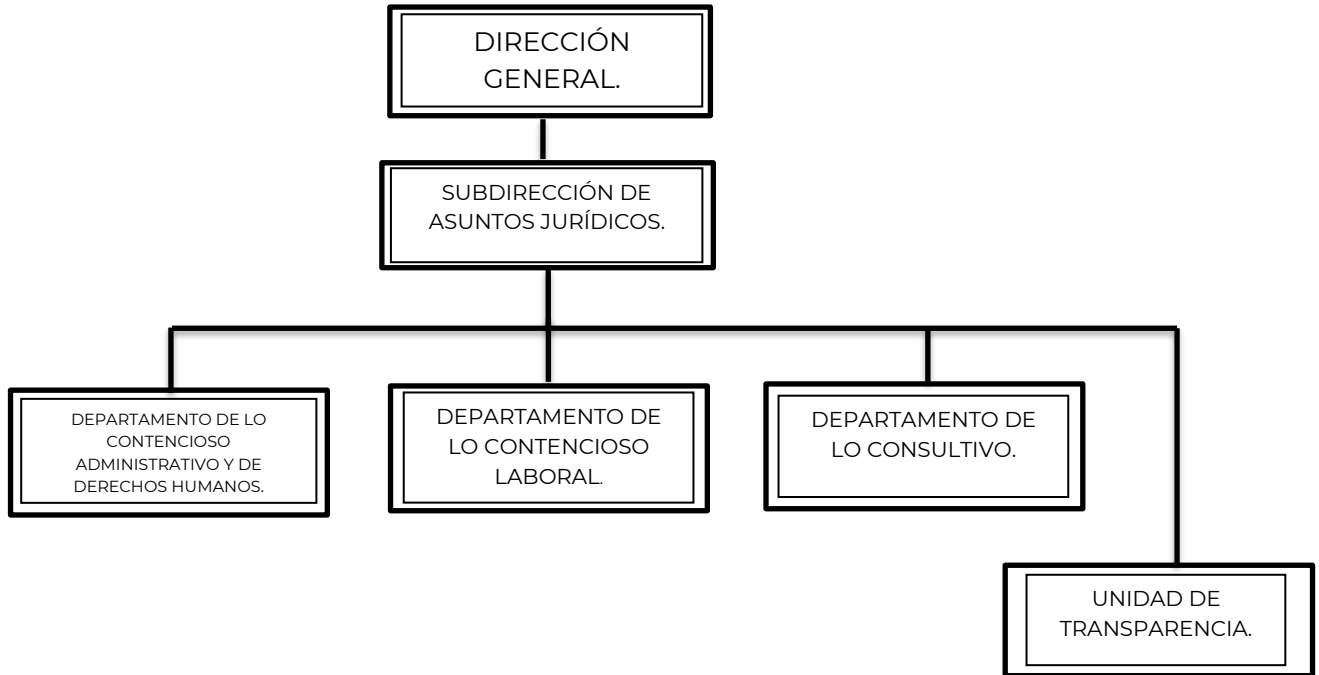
DIRECCIÓN GENERAL.

SUBDIRECCIÓN DE ASUNTOS JURÍDICOS.

DEPARTAMENTO DE LO CONTENCIOSO ADMINISTRATIVO Y DE DERECHOS HUMANOS.

DEPARTAMENTO DE LO CONTENCIOSO LABORAL.

DEPARTAMENTO DE LO CONSULTIVO.

UNIDAD DE TRANSPARENCIA.